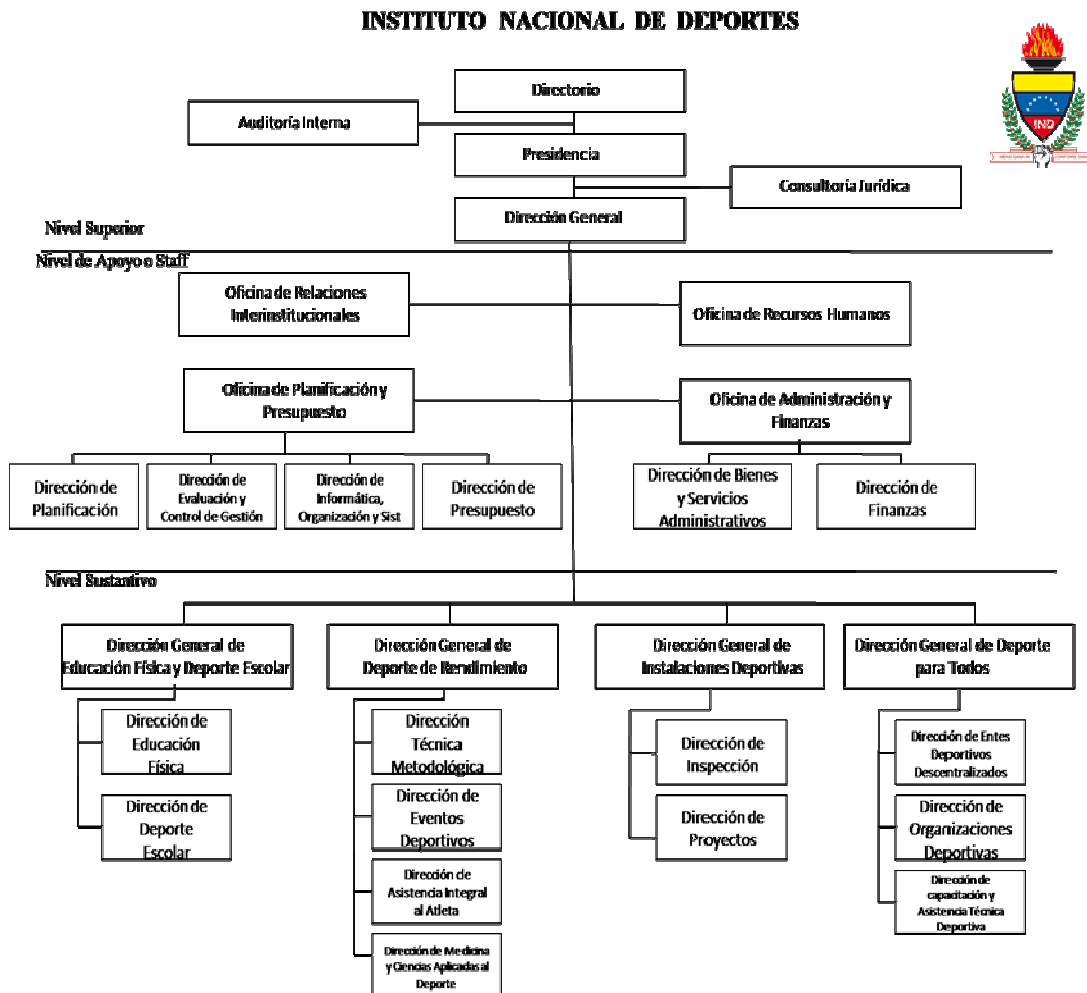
INSTITUTO NACIONAL DE DEPORTES

IND

Directorio

Auditoría Interna

Presidencia

Consultoría Jurídica

Dirección General

Nivel Superior

Nivel de Apoyo o Staff

Oficina de Relaciones Interinstitucionales

Oficina de Recursos Humanos

Oficina de Planificación y Presupuesto

Oficina de Administración y Finanzas

Dirección de Planificación

Dirección de Evaluación y Control de Gestión

Dirección de Informática, Organización y Sist

Dirección de Presupuesto

Dirección de Bienes y Servicios Administrativos

Dirección de Finanzas

Nivel Sustantivo

Dirección General de Educación Física y Deporte Escolar

Dirección General de Deporte de Rendimiento

Dirección General de Instalaciones Deportivas

Dirección General de Deporte para Todos

Dirección de Educación Física

Dirección de Deporte Escolar

Dirección Técnica Metodológica

Dirección de Eventos Deportivos

Dirección de Asistencia Integral al Atleta

Dirección de Medicina y Ciencias Aplicadas al Deporte

Dirección de Inspección

Dirección de Proyectos

Dirección de Entes Deportivos Descentralizados

Dirección de Organizaciones Deportivas

Dirección de capacitación y Asistencia Técnica Deportiva